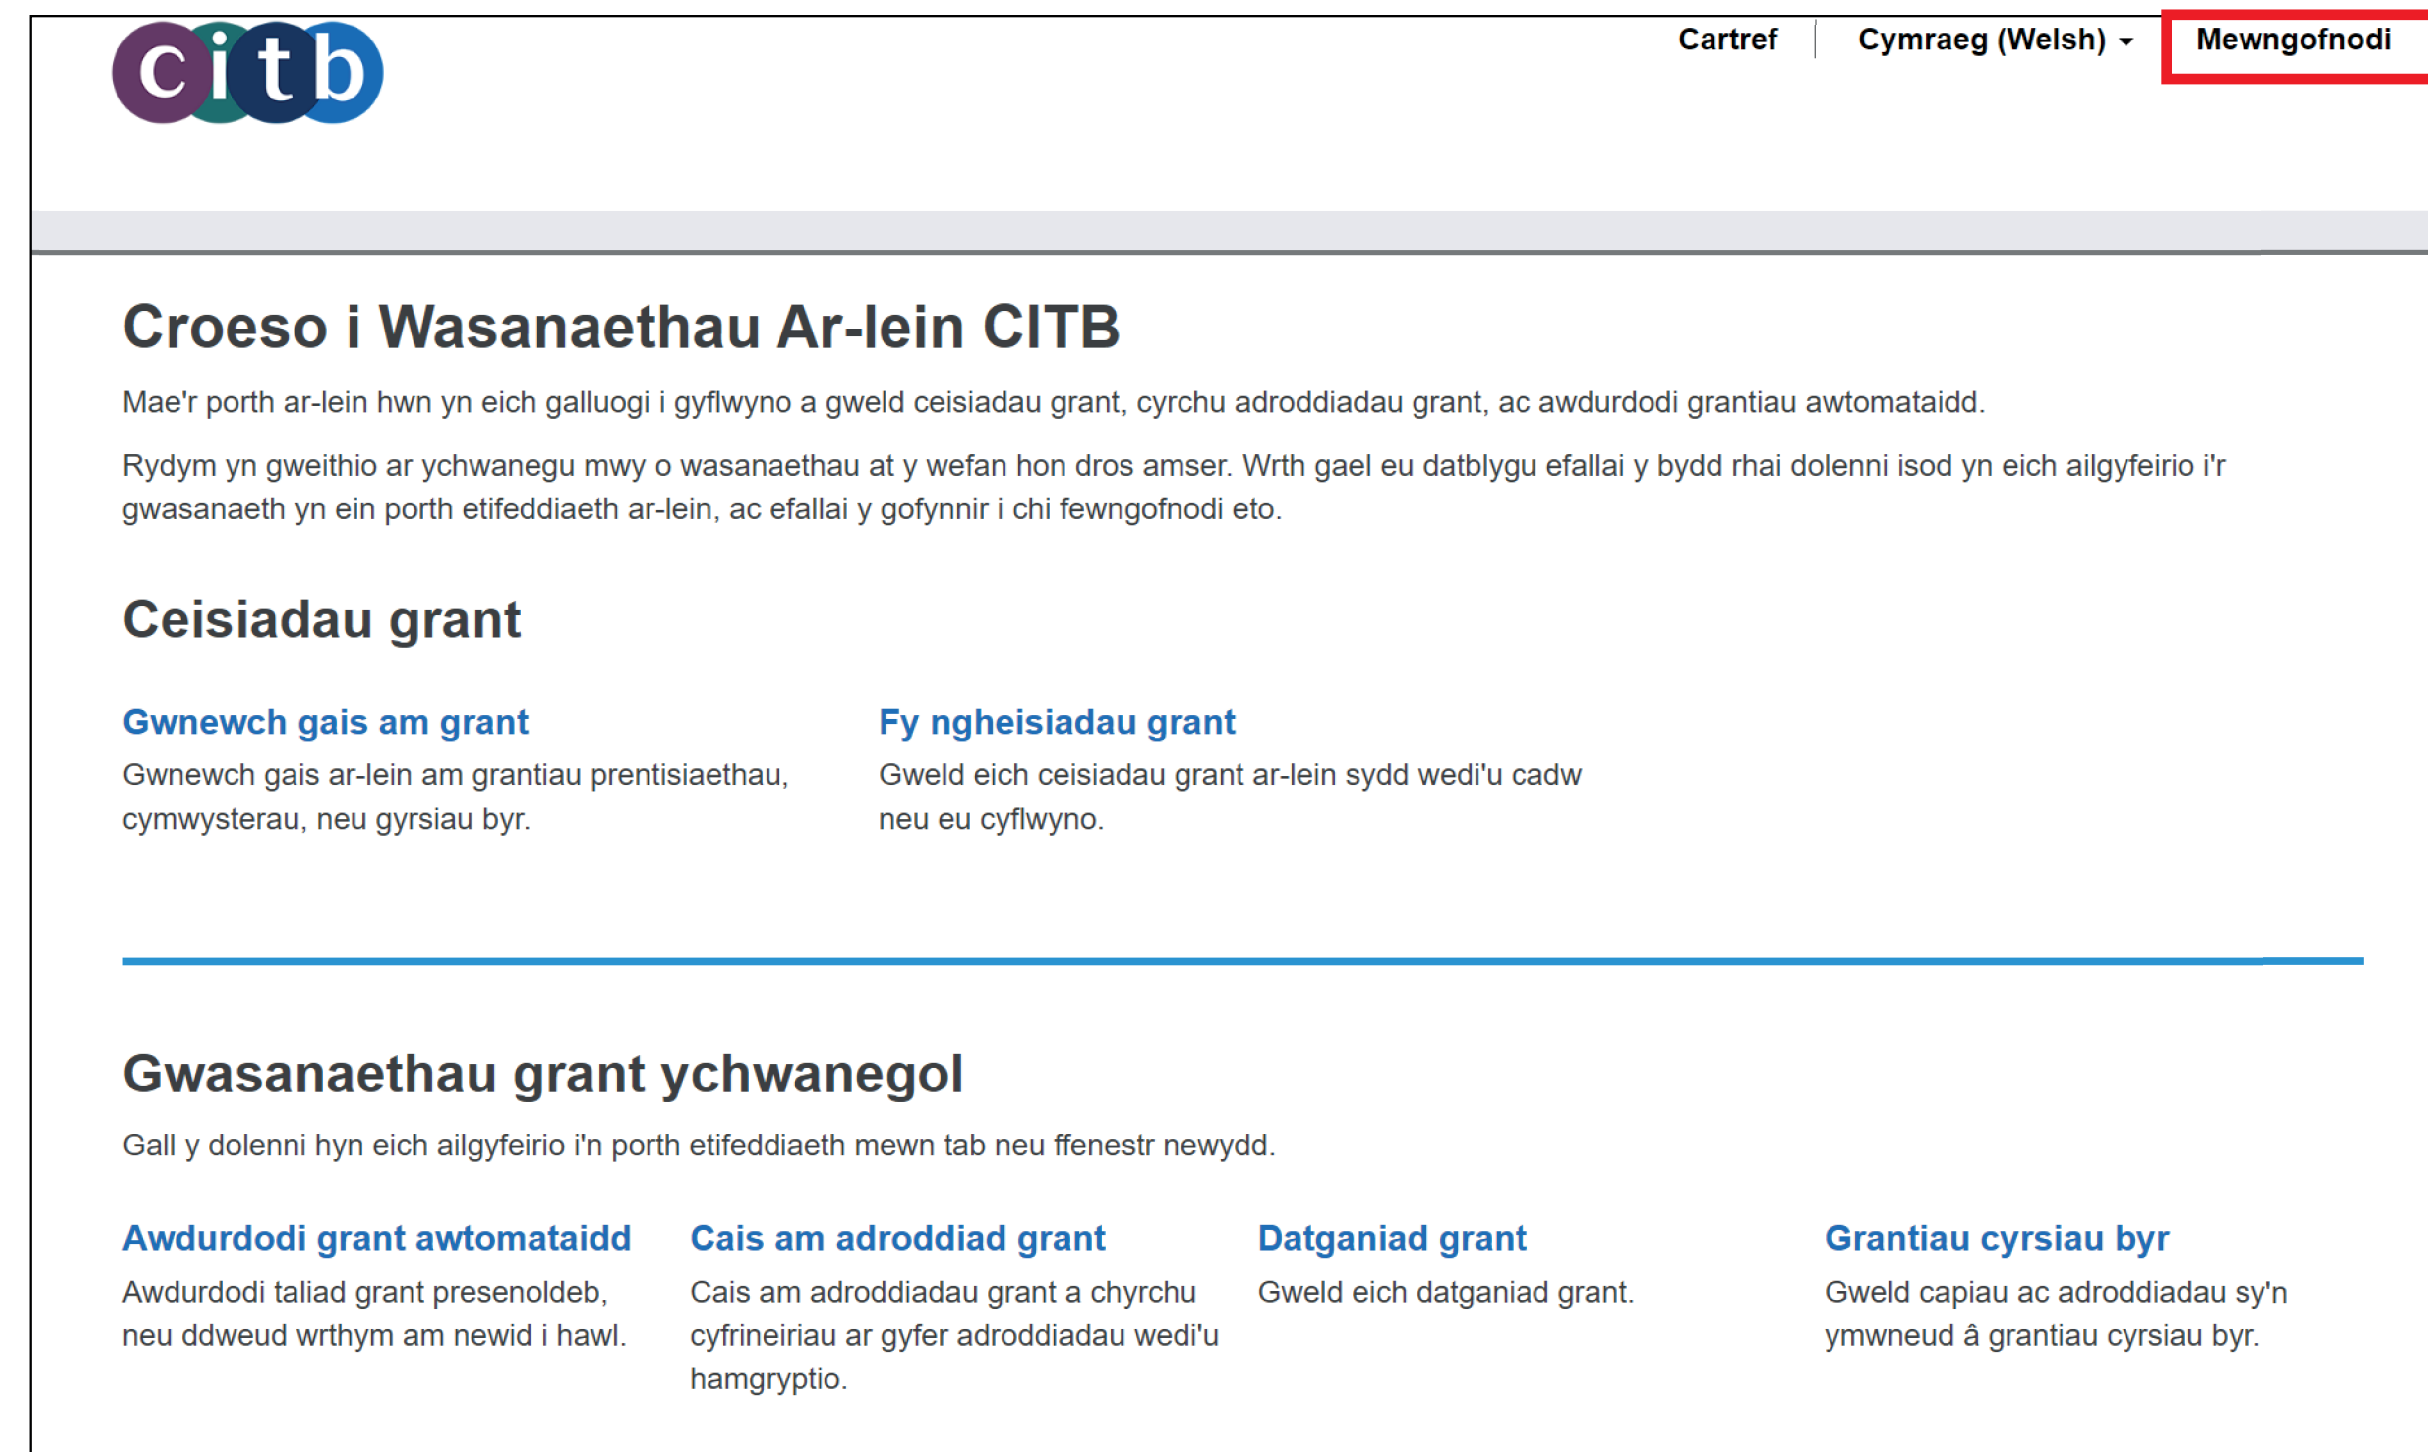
citb

Cartref | Cymraeg (Welsh) | Mewngofnodi

Croeso i Wasanaethau Ar-lein CITB

Mae'r porth ar-lein hwn yn eich galluogi i gyflwyno a gweld ceisiadau grant, cyrchu adroddiadau grant, ac awdurdodi grantiau awtomataidd.

Rydym yn gweithio ar ychwanegu mwy o wasanaethau at y wefan hon dros amser. Wrth gael eu datblygu efallai y bydd rhai dolenni isod yn eich ailgyfeirio i'r gwasanaeth yn ein porth etifeddiaeth ar-lein, ac efallai y gofynnir i chi fewngofnodi eto.

Ceisiadau grant

Gwnewch gais am grant
Gwnewch gais ar-lein am grantiau prentisiaethau, cymwysterau, neu gyrsiau byr.

Fy ngheisiadau grant
Gweld eich ceisiadau grant ar-lein sydd wedi'u cadw neu eu cyflwyno.

Gwasanaethau grant ychwanegol

Gall y dolenni hyn eich ailgyfeirio i'n porth etifeddiaeth mewn tab neu ffenestr newydd.

Awdurdodi grant awtomataidd
Awdurdodi taliad grant presenoldeb, neu ddweud wrthym am newid i hawl.

Cais am adroddiad grant
Cais am adroddiadau grant a chyrchu cyfrineiriau ar gyfer adroddiadau wedi'u hamgryptio.

Datganiad grant
Gweld eich datganiad grant.

Grantiau cyrsiau byr
Gweld capiau ac adroddiadau sy'n ymwneud â grantiau cyrsiau byr.